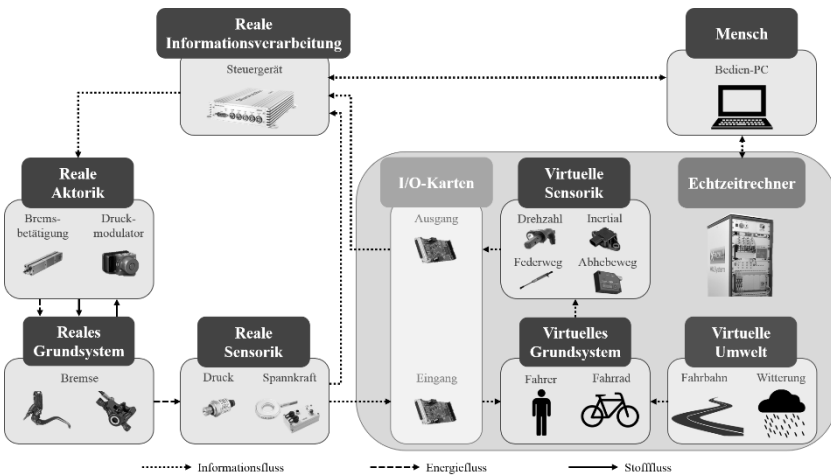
Reale Informationsverarbeitung

Steuergerät

Mensch

Bedien-PC

Reale Aktorik

Bremsbetätigung

Druckmodulator

I/O-Karten

Ausgang

Virtuelle Sensorik

Drehzahl

Inertial

Federweg

Abhebeweg

Echtzeitrechner

Reales Grundsystem

Bremse

Reale Sensorik

Druck

Spannkraft

Eingang

Virtuelles Grundsystem

Fahrer

Fahrrad

Virtuelle Umwelt

Fahrbahn

Witterung

Informationsfluss

Energiefluss

Stofffluss